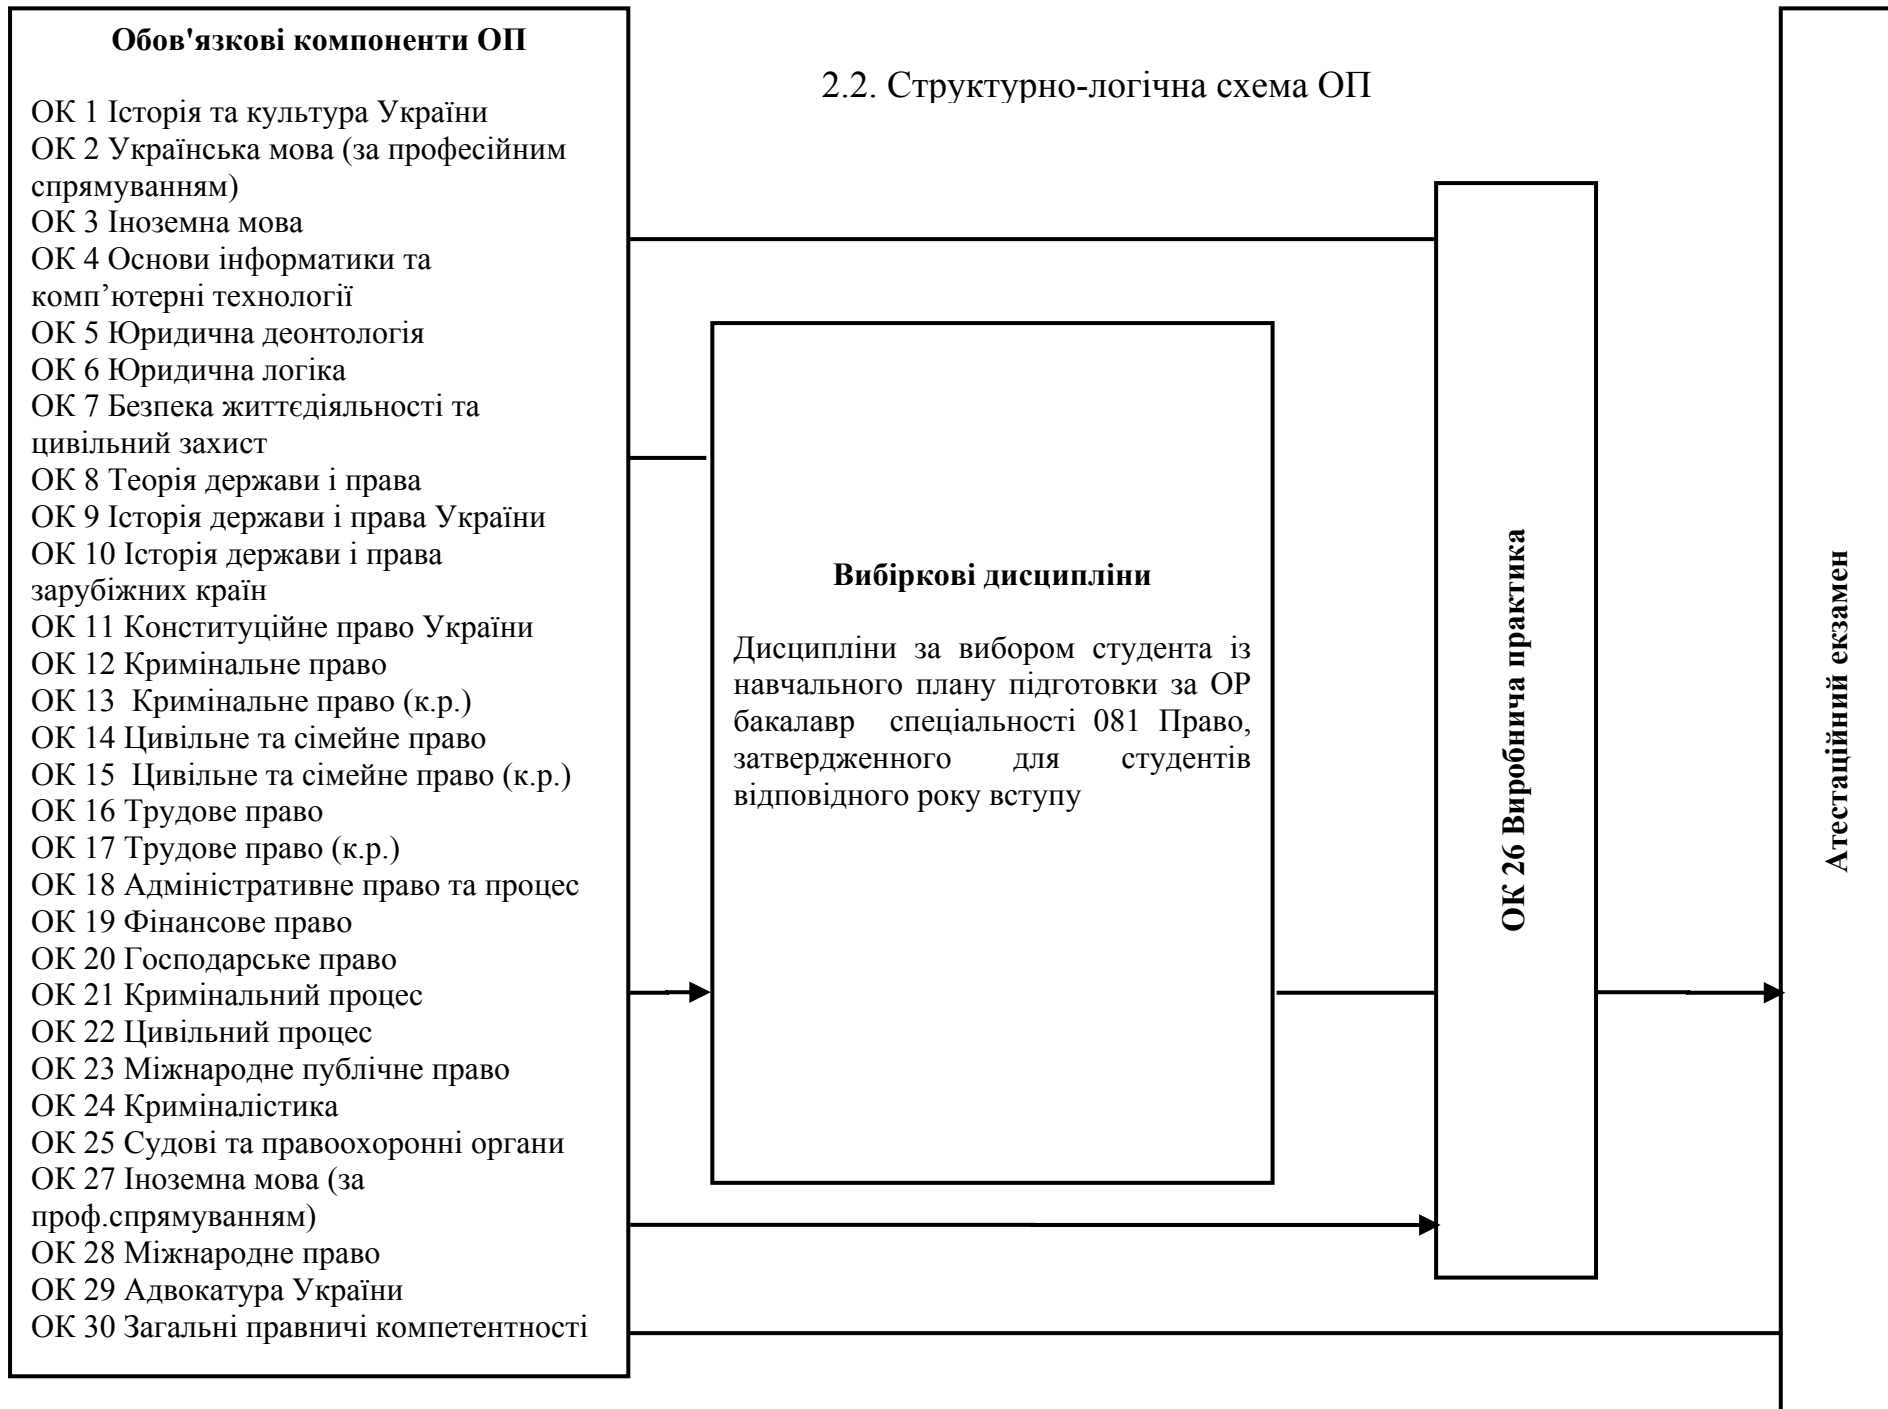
2.2. Структурно-логічна схема ОП

Обов'язкові компоненти ОП

ОК 1 Історія та культура України
ОК 2 Українська мова (за професійним спрямуванням)
ОК 3 Іноземна мова
ОК 4 Основи інформатики та комп’ютерні технології
ОК 5 Юридична деонтологія
ОК 6 Юридична логіка
ОК 7 Безпека життєдіяльності та цивільний захист
ОК 8 Теорія держави і права
ОК 9 Історія держави і права України
ОК 10 Історія держави і права зарубіжних країн
ОК 11 Конституційне право України
ОК 12 Кримінальне право
ОК 13 Кримінальне право (к.р.)
ОК 14 Цивільне та сімейне право
ОК 15 Цивільне та сімейне право (к.р.)
ОК 16 Трудове право
ОК 17 Трудове право (к.р.)
ОК 18 Адміністративне право та процес
ОК 19 Фінансове право
ОК 20 Господарське право
ОК 21 Кримінальний процес
ОК 22 Цивільний процес
ОК 23 Міжнародне публічне право
ОК 24 Криміналістика
ОК 25 Судові та правоохоронні органи
ОК 27 Іноземна мова (за проф.спрямуванням)
ОК 28 Міжнародне право
ОК 29 Адвокатура України
ОК 30 Загальні правничі компетентності

Вибіркові дисципліни

Дисципліни за вибором студента із навчального плану підготовки за ОР бакалавр спеціальності 081 Право, затвердженного для студентів відповідного року вступу

ОК 26 Виробнича практика

Атестаційний екзамен